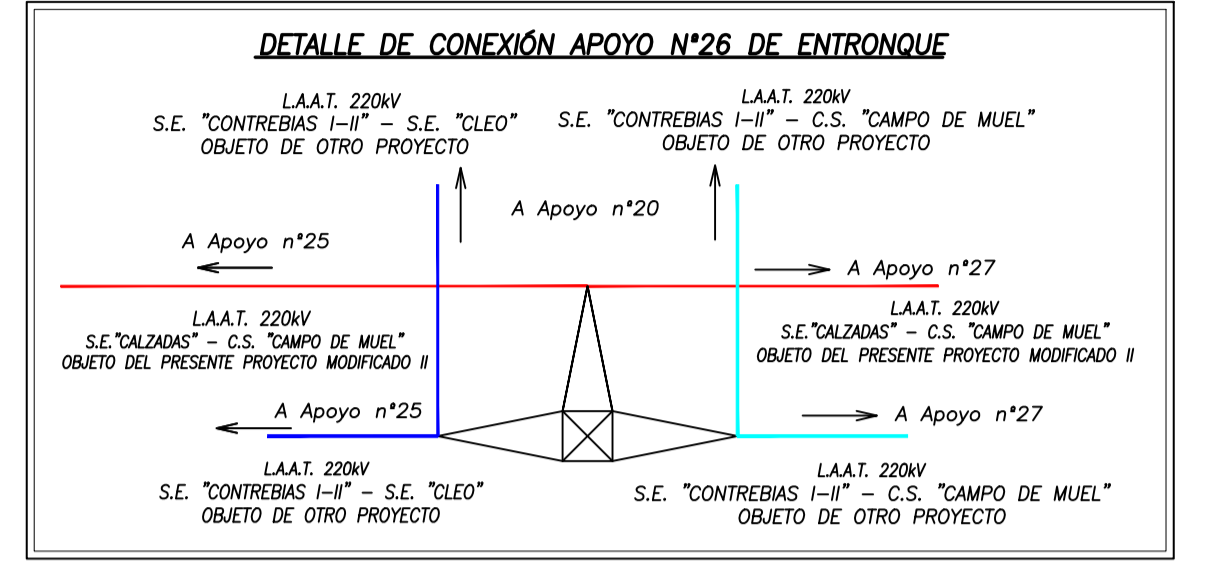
DETALLE DE CONEXIÓN APOYO Nº26 DE ENTRONQUE

L.A.A.T. 220kV
S.E. "CONTREBIAS I-II" - S.E. "CLEO"
OBJETO DE OTRO PROYECTO

L.A.A.T. 220kV
S.E. "CONTREBIAS I-II" - C.S. "CAMPO DE MUEL"
OBJETO DE OTRO PROYECTO

A Apoyo nº20

A Apoyo nº25

A Apoyo nº27

L.A.A.T. 220kV
S.E."CALZADAS" - C.S. "CAMPO DE MUEL"
OBJETO DEL PRESENTE PROYECTO MODIFICADO II

L.A.A.T. 220kV
S.E."CALZADAS" - C.S. "CAMPO DE MUEL"
OBJETO DEL PRESENTE PROYECTO MODIFICADO II

A Apoyo nº25

A Apoyo nº27

L.A.A.T. 220kV
S.E. "CONTREBIAS I-II" - S.E. "CLEO"
OBJETO DE OTRO PROYECTO

L.A.A.T. 220kV
S.E. "CONTREBIAS I-II" - C.S. "CAMPO DE MUEL"
OBJETO DE OTRO PROYECTO